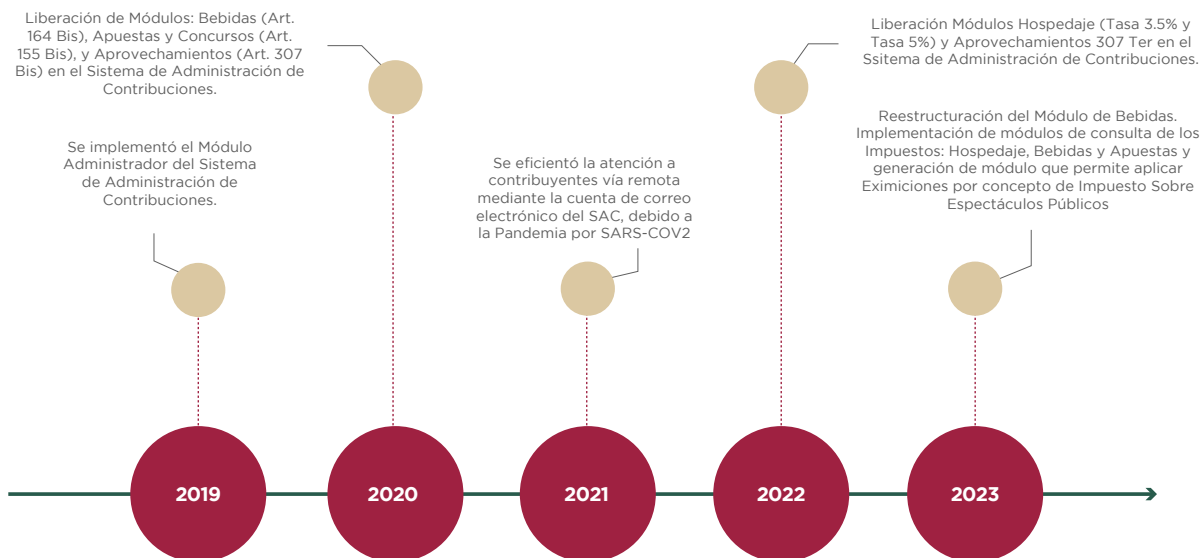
Liberación de Módulos: Bebidas (Art. 164 Bis), Apuestas y Concursos (Art. 155 Bis), y Aprovechamientos (Art. 307 Bis) en el Sistema de Administración de Contribuciones.

Liberación Módulos Hospedaje (Tasa 3.5% y Tasa 5%) y Aprovechamientos 307 Ter en el Ssitema de Administración de Contribuciones.

Reestructuración del Módulo de Bebidas. Implementación de módulos de consulta de los Impuestos: Hospedaje, Bebidas y Apuestas y generación de módulo que permite aplicar Eximiciones por concepto de Impuesto Sobre Espectáculos Públicos

Se implementó el Módulo Administrador del Sistema de Administración de Contribuciones.

Se eficientó la atención a contribuyentes vía remota mediante la cuenta de correo electrónico del SAC, debido a la Pandemia por SARS-COV2

2019

2020

2021

2022

2023